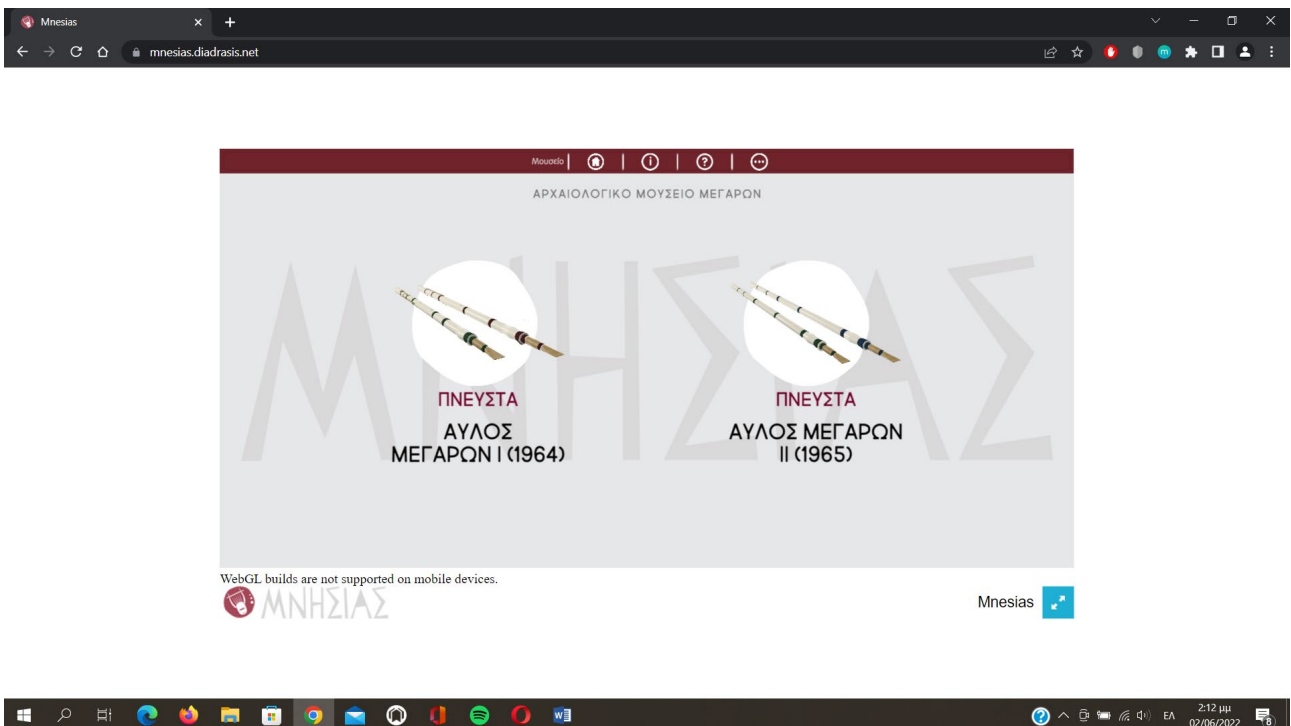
Mnesias

mnesias.diadrasis.net

Μουσείο

ΑΡΧΑΙΟΛΟΓΙΚΟ ΜΟΥΣΕΙΟ ΜΕΓΑΡΩΝ

ΜΝΗΣΙΑΣ

ΠΝΕΥΣΤΑ
ΑΥΛΟΣ ΜΕΓΑΡΩΝ Ι (1964)

ΠΝΕΥΣΤΑ
ΑΥΛΟΣ ΜΕΓΑΡΩΝ ΙΙ (1965)

WebGL builds are not supported on mobile devices.

ΜΝΗΣΙΑΣ

Mnesias

ΕΛ 2:12 μμ 02/06/2022